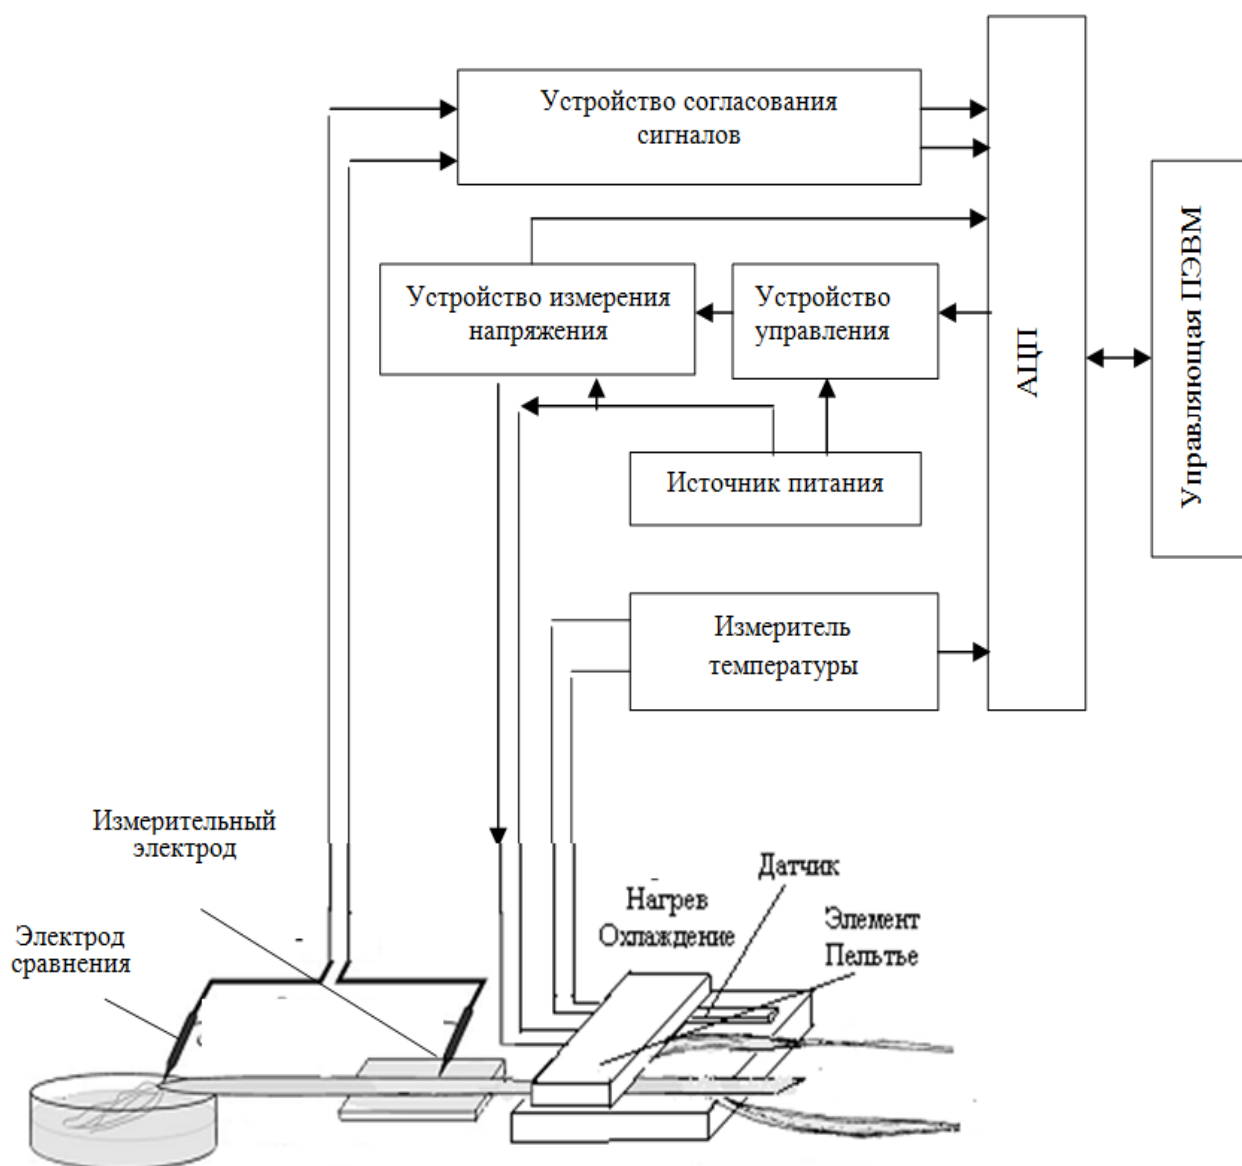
Устройство согласования сигналов

Устройство измерения напряжения

Устройство управления

АЦП

Управляющая ПЭВМ

Источник питания

Измеритель температуры

Измерительный электрод

Электрод сравнения

Нагрев Охлаждение

Датчик

Элемент Пельтье